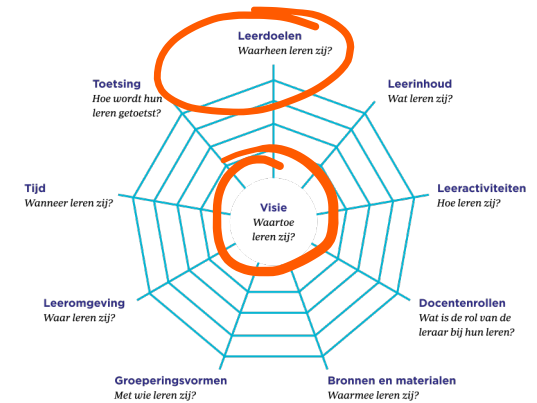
Leerdoelen
Waarheen leren zij?

Leerinhoud
Wat leren zij?

Leeractiviteiten
Hoe leren zij?

Docentenrollen
Wat is de rol van de leraar bij hun leren?

Bronnen en materialen
Waarmee leren zij?

Groeperingsvormen
Met wie leren zij?

Leeromgeving
Waar leren zij?

Tijd
Wanneer leren zij?

Toetsing
Hoe wordt hun leren getoetst?

Visie
Waartoe leren zij?